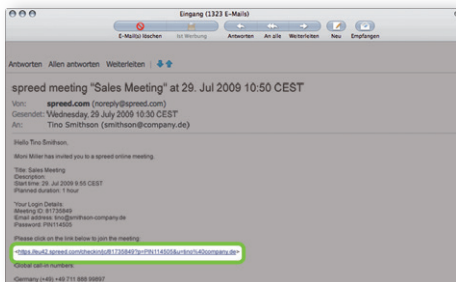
Eingang (1323 E-Mails)

E-Mail(s) löschen Ist Werbung Antworten An alle Weiterleiten Neu Empfangen

Antworten Allen antworten Weiterleiten

spreed meeting "Sales Meeting" at 29. Jul 2009 10:50 CEST

Von: spreed.com (noreply@spreed.com)
Gesendet: Wednesday, 29 July 2009 10:30 CEST
An: Tino Smithson (smithson@company.de)

Hello Tino Smithson,

Moni Miller has invited you to a spreed online meeting.

Title: Sales Meeting
Description:
Start time: 29. Jul 2009 9:50 CEST
Planned duration: 1 hour

Your Login Details:
Meeting ID: 61730849
Email address: tino@smithson-company.de
Password: PIN114505

Please click on the link below to join the meeting:

<https://eu02.spreed.com/checkin/do/61730849?p=PIN114505&u=tino%40company.de>

Global call-in numbers:

Germany (+49) +49 711 656 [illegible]